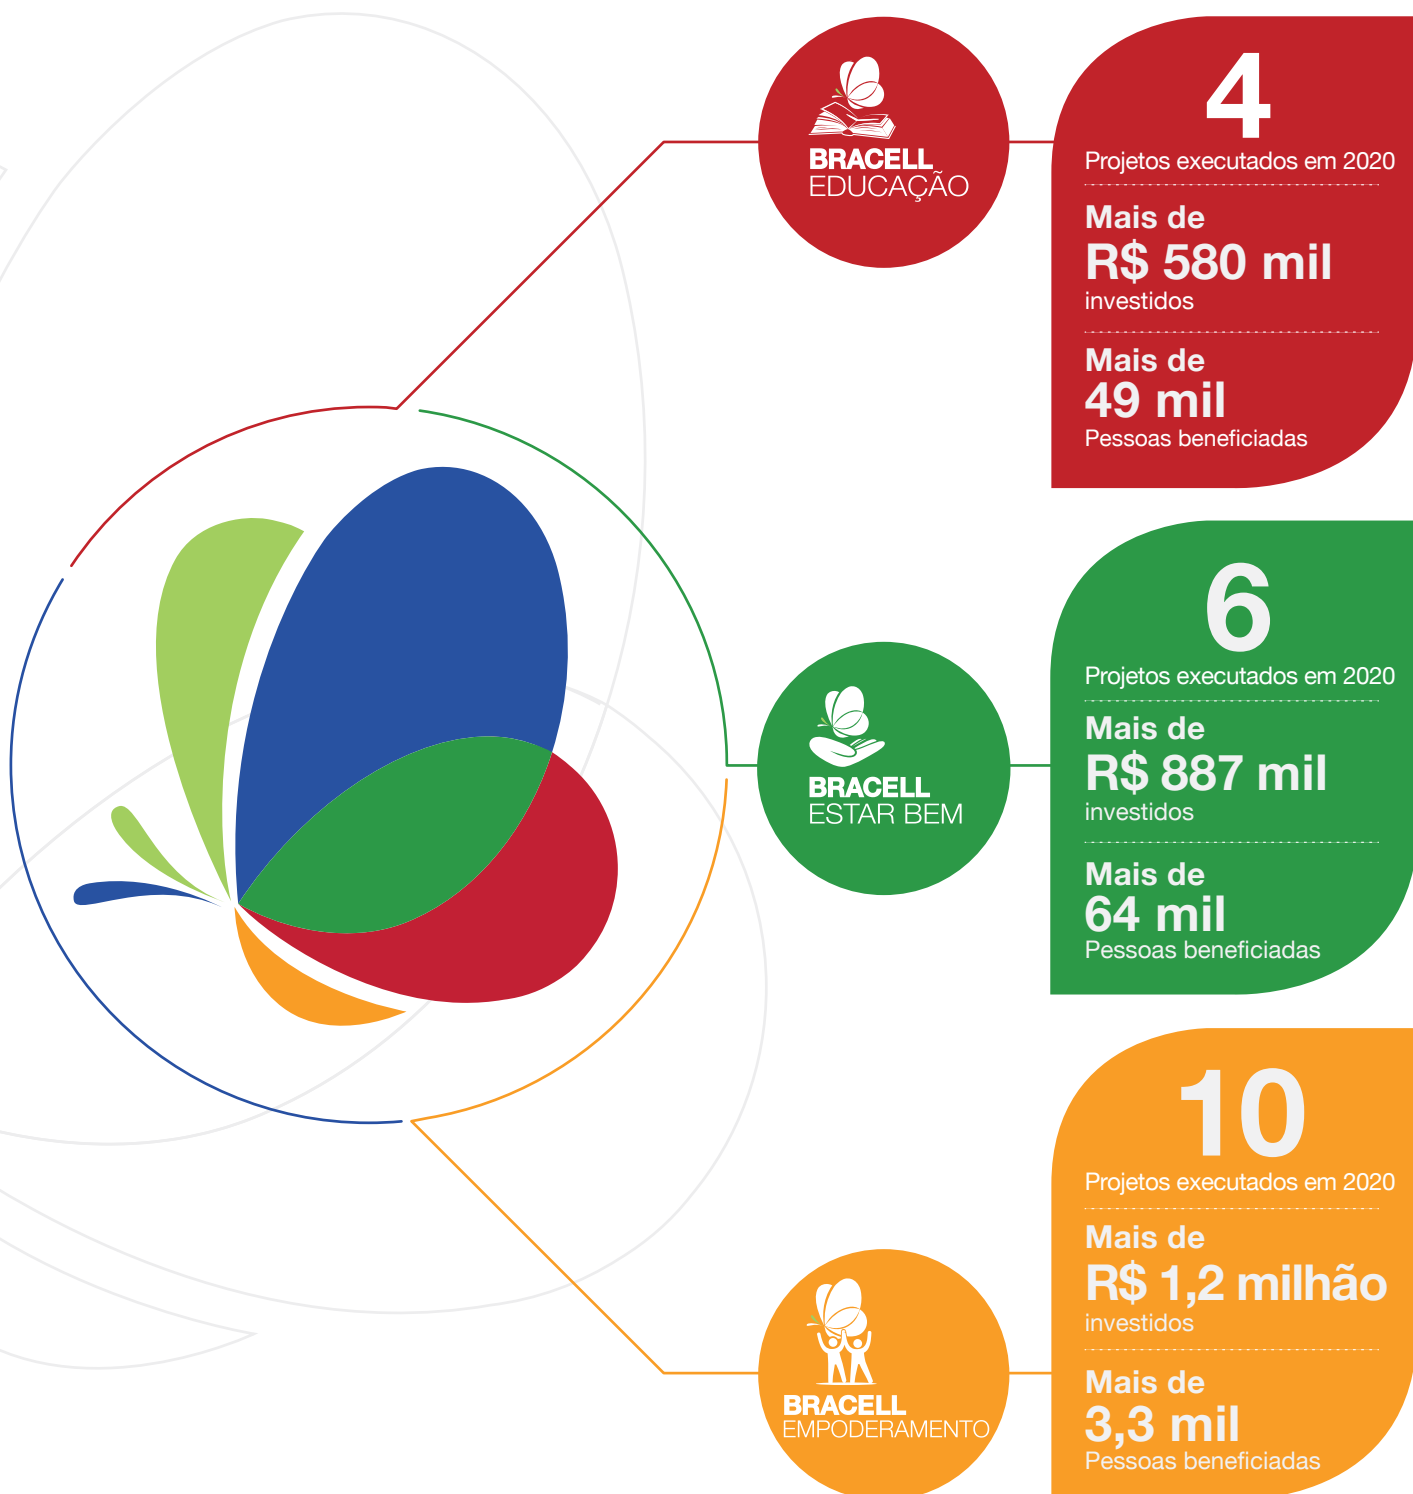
BRACELL
EDUCAÇÃO

4
Projetos executados em 2020

Mais de
R$ 580 mil
investidos

Mais de
49 mil
Pessoas beneficiadas

BRACELL
ESTAR BEM

6
Projetos executados em 2020

Mais de
R$ 887 mil
investidos

Mais de
64 mil
Pessoas beneficiadas

BRACELL
EMPODERAMENTO

10
Projetos executados em 2020

Mais de
R$ 1,2 milhão
investidos

Mais de
3,3 mil
Pessoas beneficiadas